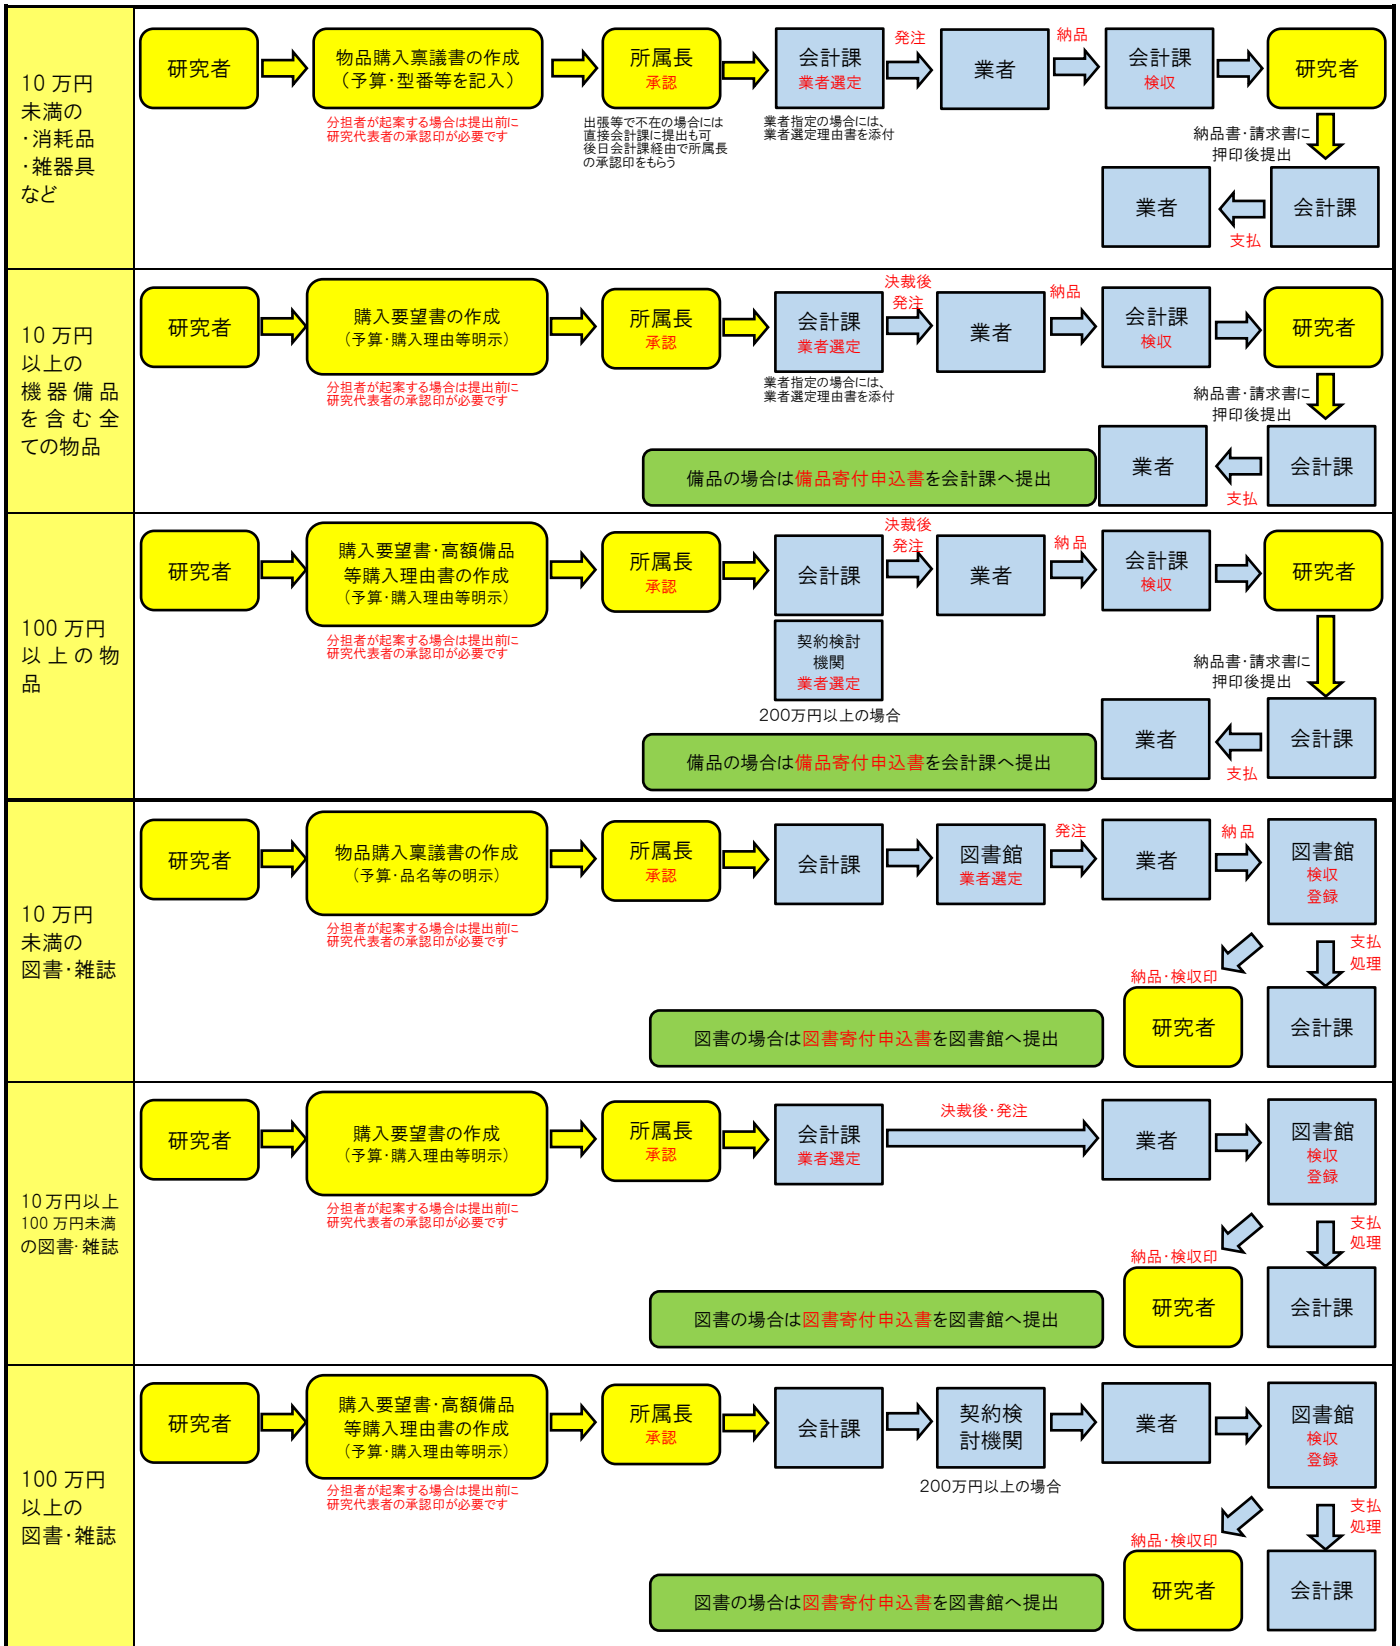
10 万円未満の
・消耗品
・雑器具
など

研究者

物品購入稟議書の作成
（予算・型番等を記入）

分担者が起案する場合は提出前に研究代表者の承認印が必要です

所属長
承認

出張等で不在の場合には直接会計課に提出も可後日会計課経由で所属長の承認印をもらう

会計課
業者選定

業者指定の場合には、業者選定理由書を添付

発注

業者

納品

会計課
検収

研究者

納品書・請求書に押印後提出

会計課

支払

業者

10 万円以上の
機器備品を含む全ての物品

研究者

購入要望書の作成
（予算・購入理由等明示）

分担者が起案する場合は提出前に研究代表者の承認印が必要です

所属長
承認

会計課
業者選定

業者指定の場合には、業者選定理由書を添付

決裁後
発注

業者

納品

会計課
検収

研究者

納品書・請求書に押印後提出

会計課

支払

業者

備品の場合は備品寄付申込書を会計課へ提出

100 万円以上の物品

研究者

購入要望書・高額備品等購入理由書の作成
（予算・購入理由等明示）

分担者が起案する場合は提出前に研究代表者の承認印が必要です

所属長
承認

会計課

契約検討機関
業者選定

200万円以上の場合

決裁後
発注

業者

納品

会計課
検収

研究者

納品書・請求書に押印後提出

会計課

支払

業者

備品の場合は備品寄付申込書を会計課へ提出

10 万円未満の
図書・雑誌

研究者

物品購入稟議書の作成
（予算・品名等の明示）

分担者が起案する場合は提出前に研究代表者の承認印が必要です

所属長
承認

会計課

図書館
業者選定

発注

業者

納品

図書館
検収
登録

支払処理

納品・検収印

研究者

会計課

図書の場合は図書寄付申込書を図書館へ提出

10万円以上100 万円未満の図書・雑誌

研究者

購入要望書の作成
（予算・購入理由等明示）

分担者が起案する場合は提出前に研究代表者の承認印が必要です

所属長
承認

会計課
業者選定

決裁後・発注

業者

図書館
検収
登録

支払処理

納品・検収印

研究者

会計課

図書の場合は図書寄付申込書を図書館へ提出

100 万円以上の
図書・雑誌

研究者

購入要望書・高額備品等購入理由書の作成
（予算・購入理由等明示）

分担者が起案する場合は提出前に研究代表者の承認印が必要です

所属長
承認

会計課

契約検討機関

200万円以上の場合

業者

図書館
検収
登録

支払処理

納品・検収印

研究者

会計課

図書の場合は図書寄付申込書を図書館へ提出